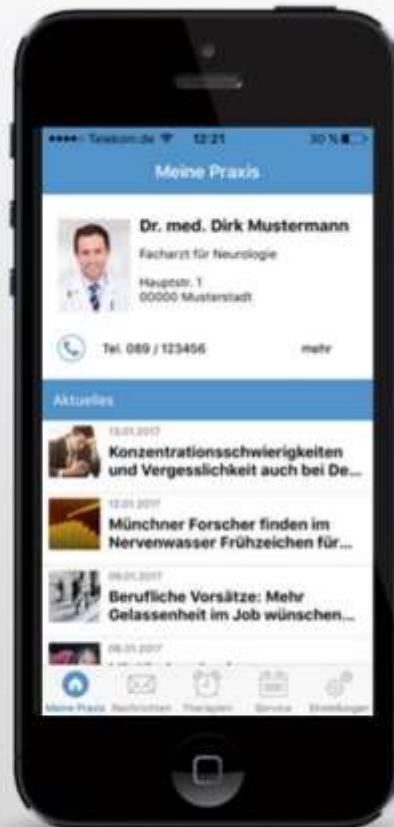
••••• Telekom.de 12:21 30 %

Meine Praxis

Dr. med. Dirk Mustermann

Facharzt für Neurologie

Hauptstr. 1
00000 Musterstadt

Tel. 089 / 123456

mehr

Aktuelles

13.01.2017
Konzentrationsschwierigkeiten und Vergesslichkeit auch bei De...

12.01.2017
Münchner Forscher finden im Nervenwasser Frühzeichen für...

09.01.2017
Berufliche Vorsätze: Mehr Gelassenheit im Job wünschen...

06.01.2017
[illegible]

Meine Praxis Nachrichten Therapien Service Einstellungen